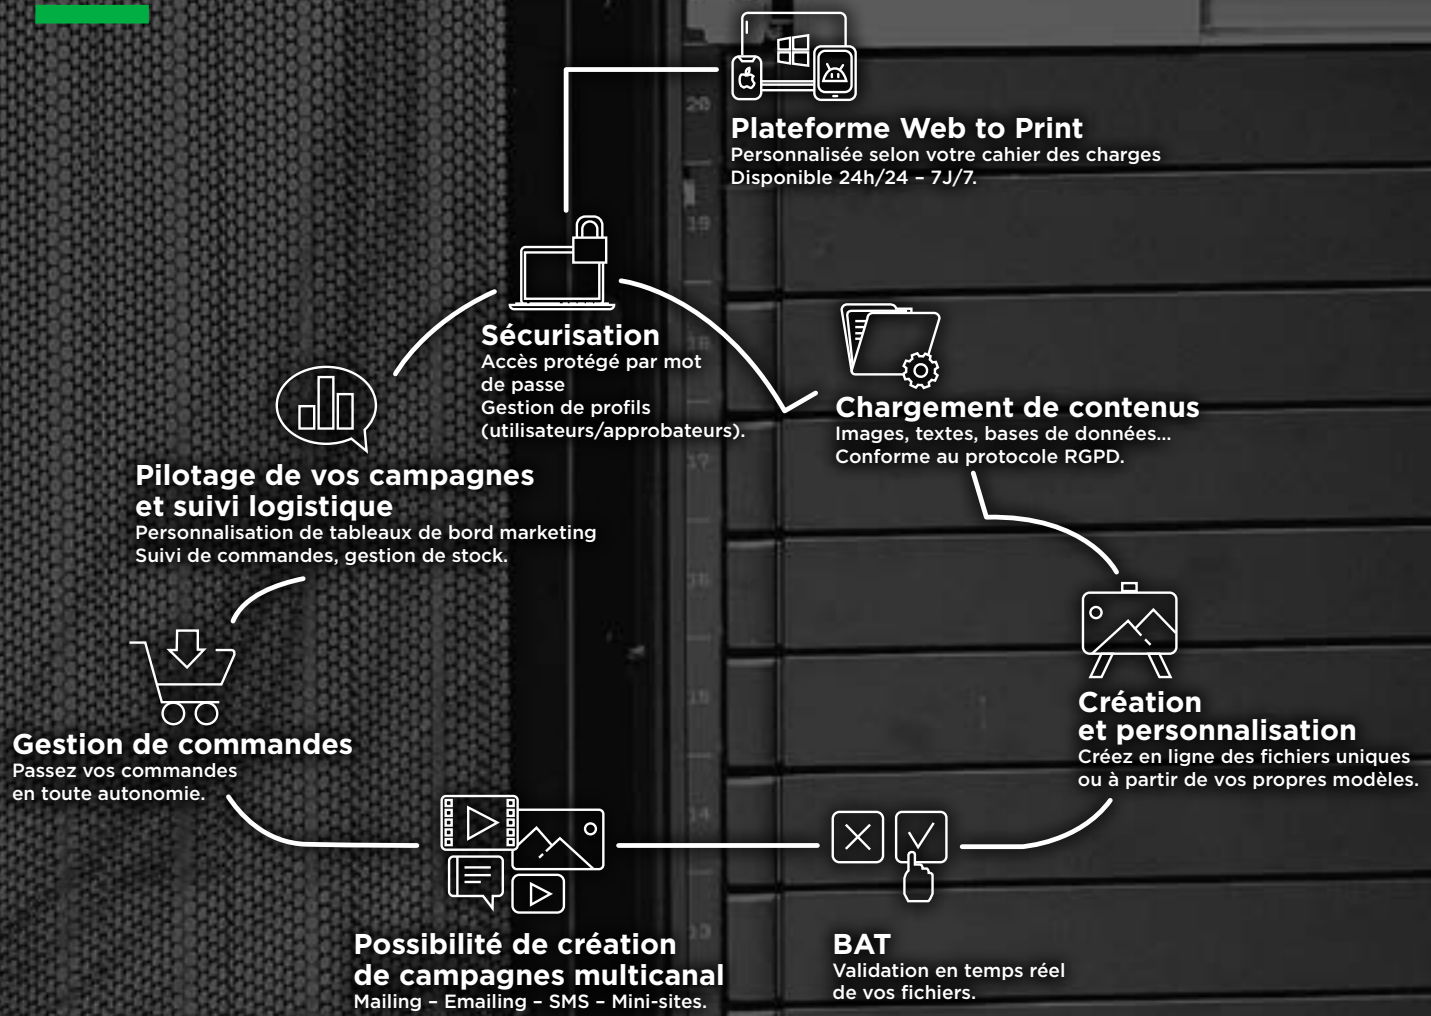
Plateforme Web to Print
Personnalisée selon votre cahier des charges
Disponible 24h/24 – 7J/7.

Sécurisation
Accès protégé par mot de passe
Gestion de profils (utilisateurs/approbateurs).

Chargement de contenus
Images, textes, bases de données...
Conforme au protocole RGPD.

Pilotage de vos campagnes et suivi logistique
Personnalisation de tableaux de bord marketing
Suivi de commandes, gestion de stock.

Création et personnalisation
Créez en ligne des fichiers uniques ou à partir de vos propres modèles.

Gestion de commandes
Passez vos commandes en toute autonomie.

Possibilité de création de campagnes multicanal
Mailing – Emailing – SMS – Mini-sites.

BAT
Validation en temps réel de vos fichiers.